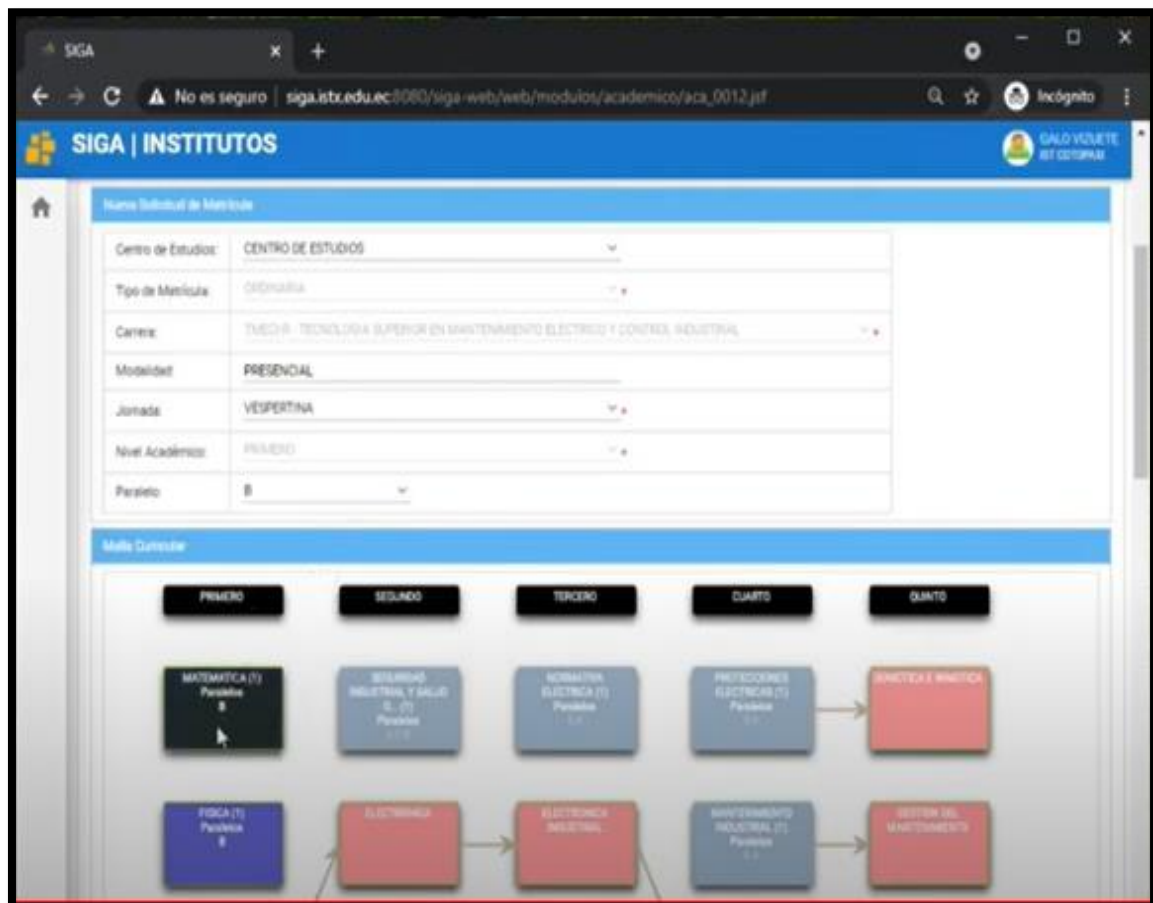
SIGA

No es seguro | siga.istx.edu.ec:8080/siga-web/web/modulos/academico/aca_0012.jsf

Incógnito

SIGA | INSTITUTOS

GALO VIZUETE
IST COTOPAXI

Nueva Solicitud de Matrícula

| Centro de Estudios: | CENTRO DE ESTUDIOS |
|---|---|
| Tipo de Matrícula: | ORDINARIA |
| Carrera: | TMECI-R - TECNOLOGÍA SUPERIOR EN MANTENIMIENTO ELECTRICO Y CONTROL INDUSTRIAL |
| Modalidad: | PRESENCIAL |
| Jornada: | VESPERTINA |
| Nivel Académico: | PRIMERO |
| Paralelo: | B |

Malla Curricular

PRIMERO SEGUNDO TERCERO CUARTO QUINTO

MATEMATICA (1) Paralelos B

SEGURIDAD INDUSTRIAL Y SALUD O... (1) Paralelos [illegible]

NORMATIVA ELECTRICA (1) Paralelos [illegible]

PROTECCIONES ELECTRICAS (1) Paralelos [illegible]

ROBOTICA E INMOTICA

FISICA (1) Paralelos B

ELECTRONICA

ELECTRONICA INDUSTRIAL

MANTENIMIENTO INDUSTRIAL (1) Paralelos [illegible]

GESTION DEL MANTENIMIENTO